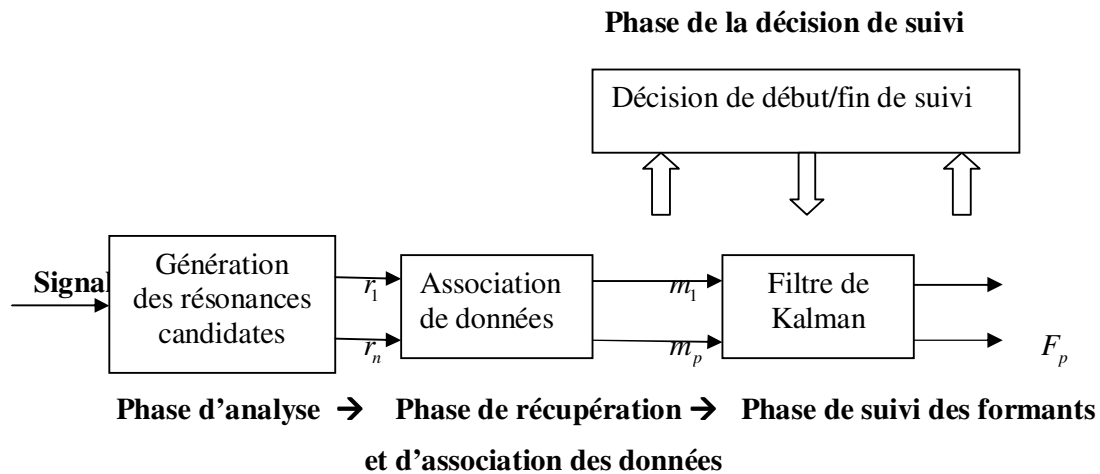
Phase de la décision de suivi

Décision de début/fin de suivi

Signal

Génération des résonances candidates

$r_1$

$r_n$

Association de données

$m_1$

$m_p$

Filtre de Kalman

$F_p$

Phase d'analyse → Phase de récupération → Phase de suivi des formants
et d'association des données